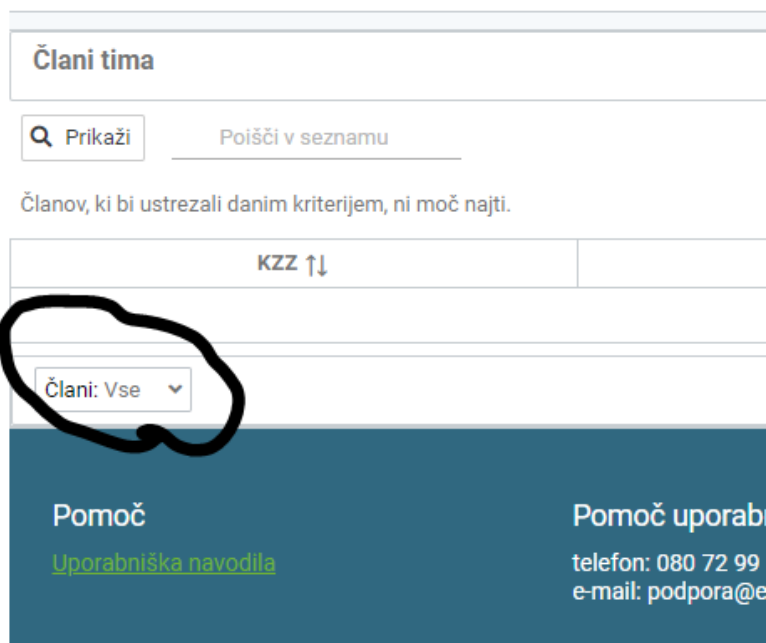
Člani tima

Prikaži

Poišči v seznamu

Članov, ki bi ustrezali danim kriterijem, ni moč najti.

| KZZ ↑↓ | |
|---|---|
| | |

Člani: Vse

Pomoč

Uporabniška navodila

Pomoč uporab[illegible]

telefon: 080 72 99 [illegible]
e-mail: podpora@e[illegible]